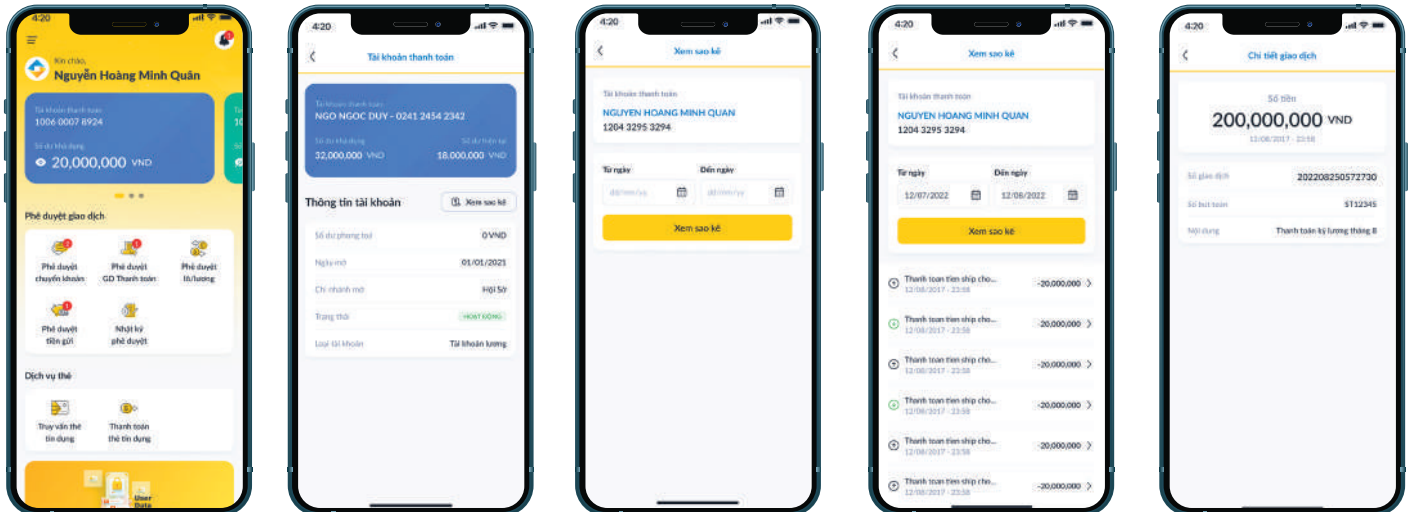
4:20

Xin chào,
Nguyễn Hoàng Minh Quân

Tài khoản thanh toán
1006 0007 8924
Số dư khả dụng
20,000,000 VND

Phê duyệt giao dịch
Phê duyệt chuyển khoản
Phê duyệt GD Thanh toán
Phê duyệt lô/lương
Phê duyệt tiền gửi
Nhật ký phê duyệt

Dịch vụ thẻ
Truy vấn thẻ tín dụng
Thanh toán thẻ tín dụng

User Data

4:20

Tài khoản thanh toán

Tài khoản thanh toán
NGO NGOC DUY - 0241 2454 2342
Số dư khả dụng
32,000,000 VND
Số dư hiện tại
18,000,000 VND

Thông tin tài khoản
Xem sao kê

| Số dư phong toả | 0 VND |
|---|---|
| Ngày mở | 01/01/2021 |
| Chi nhánh mở | Hội Sở |
| Trạng thái | HOẠT ĐỘNG |
| Loại tài khoản | Tài khoản lương |

4:20

Xem sao kê

Tài khoản thanh toán
NGUYEN HOANG MINH QUAN
1204 3295 3294

Từ ngày
dd/mm/yy
Đến ngày
dd/mm/yy

Xem sao kê

4:20

Xem sao kê

Tài khoản thanh toán
NGUYEN HOANG MINH QUAN
1204 3295 3294

Từ ngày
12/07/2022
Đến ngày
12/08/2022

Xem sao kê

Thanh toan tien ship cho...
12/08/2017 - 23:58
-20,000,000

Thanh toan tien ship cho...
12/08/2017 - 23:58
-20,000,000

Thanh toan tien ship cho...
12/08/2017 - 23:58
-20,000,000

Thanh toan tien ship cho...
12/08/2017 - 23:58
-20,000,000

Thanh toan tien ship cho...
12/08/2017 - 23:58
-20,000,000

Thanh toan tien ship cho...
12/08/2017 - 23:58
-20,000,000

4:20

Chi tiết giao dịch

Số tiền
200,000,000 VND
12/08/2017 - 23:58

| Số giao dịch | 202208250572730 |
|---|---|
| Số bút toán | ST12345 |
| Nội dung | Thanh toán kỳ lương tháng 8 |